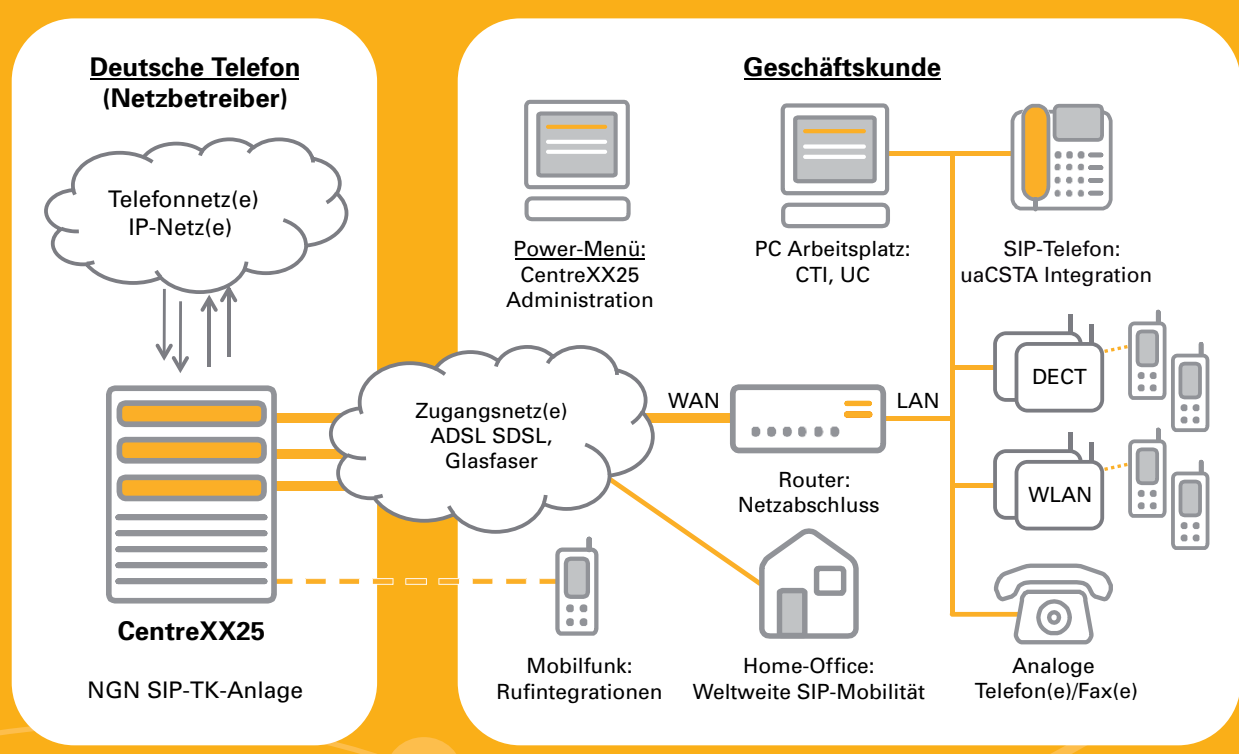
Deutsche Telefon
(Netzbetreiber)

Telefonnetz(e)
IP-Netz(e)

CentreXX25

NGN SIP-TK-Anlage

Geschäftskunde

Power-Menü:
CentreXX25
Administration

PC Arbeitsplatz:
CTI, UC

SIP-Telefon:
uaCSTA Integration

Zugangsnetz(e)
ADSL SDSL,
Glasfaser

WAN

LAN

Router:
Netzabschluss

DECT

WLAN

Mobilfunk:
Rufintegrationen

Home-Office:
Weltweite SIP-Mobilität

Analoge
Telefon(e)/Fax(e)